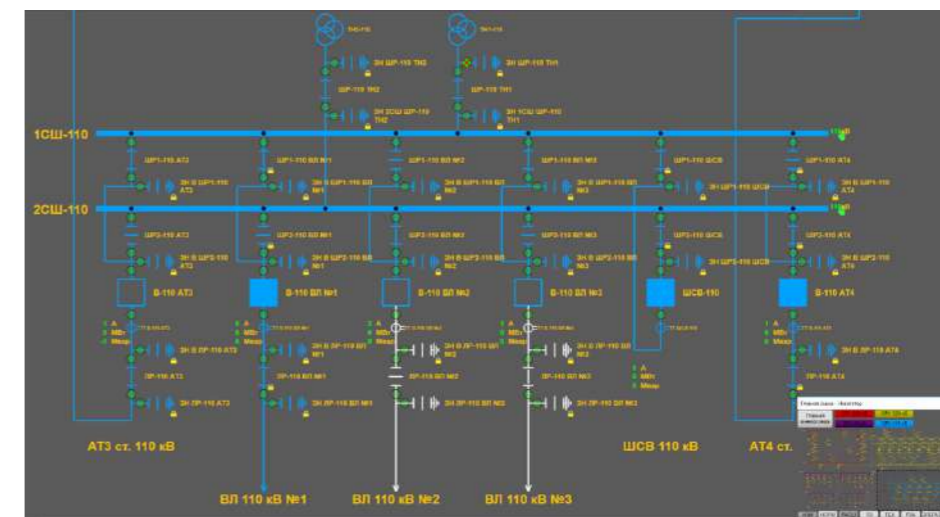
ЗН ШР-110 ТН2
ШР-110 ТН2
ЗН 2СШ ШР-110 ТН2
ЗН ШР-110 ТН1
ШР-110 ТН1
ЗН 1СШ ШР-110 ТН1
1СШ-110
2СШ-110
ШР1-110 АТ3
ЗН В ШР1-110 АТ3
ШР1-110 ВЛ №1
ЗН В ШР1-110 ВЛ №1
ШР1-110 ВЛ №2
ЗН В ШР1-110 ВЛ №2
ШР1-110 ВЛ №3
ЗН В ШР1-110 ВЛ №3
ШР1-110 ШСВ
ЗН В ШР1-110 ШСВ
ШР1-110 АТ4
ЗН В ШР1-110 АТ4
ШР2-110 АТ3
ЗН В ШР2-110 АТ3
ШР2-110 ВЛ №1
ЗН В ШР2-110 ВЛ №1
ШР2-110 ВЛ №2
ЗН В ШР2-110 ВЛ №2
ШР2-110 ВЛ №3
ЗН В ШР2-110 ВЛ №3
ШР2-110 ШСВ
ЗН В ШР2-110 ШСВ
ШР2-110 АТ4
ЗН В ШР2-110 АТ4
В-110 АТ3
В-110 ВЛ №1
В-110 ВЛ №2
В-110 ВЛ №3
ШСВ-110
В-110 АТ4
A
МВт
Мвар
ЗН В ЛР-110 АТ3
ЛР-110 АТ3
ЗН ЛР-110 АТ3
ЗН В ЛР-110 ВЛ №1
ЛР-110 ВЛ №1
ЗН ЛР-110 ВЛ №1
ЗН В ЛР-110 ВЛ №2
ЛР-110 ВЛ №2
ЗН ЛР-110 ВЛ №2
ЗН В ЛР-110 ВЛ №3
ЛР-110 ВЛ №3
ЗН ЛР-110 ВЛ №3
ЗН В ЛР-110 АТ4
ЛР-110 АТ4
АТ3 ст. 110 кВ
ШСВ 110 кВ
АТ4 ст.
ВЛ 110 кВ №1
ВЛ 110 кВ №2
ВЛ 110 кВ №3